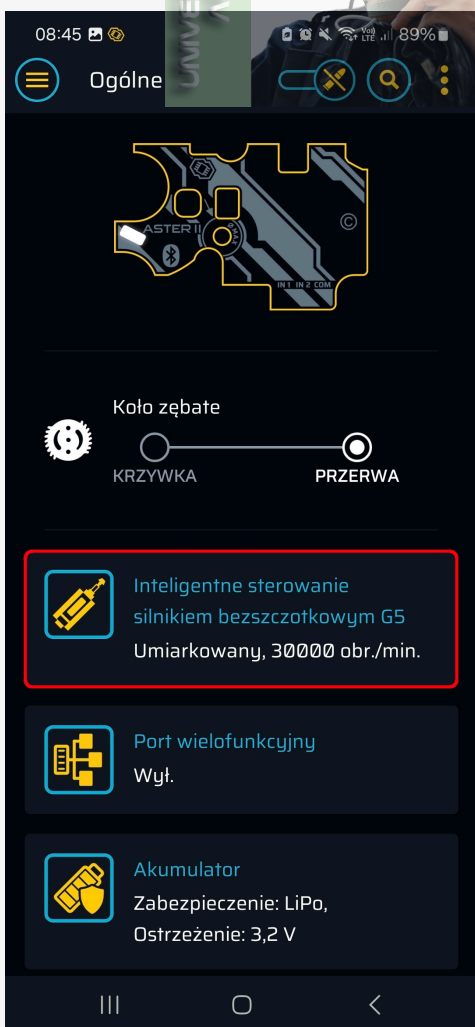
08:45 89%

Ogólne

ASTER II

IN 1 IN 2 COM

Koło zębate

KRZYWKA

PRZERWA

Inteligentne sterowanie silnikiem bezszczotkowym G5

Umiarkowany, 30000 obr./min.

Port wielofunkcyjny

Wył.

Akumulator

Zabezpieczenie: LiPo, Ostrzeżenie: 3,2 V